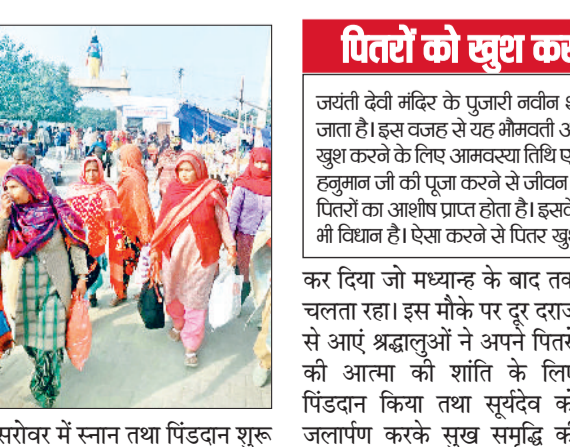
सरोवर में स्नान तथा पिंडदान शुरू

पितरों को खुश कर

जयंती देवी मंदिर के पुजारी नवीन श
जाता है। इस वजह से यह भौमवती अ
खुश करने के लिए आमवस्या तिथि ए
हनुमान जी की पूजा करने से जीवन
पितरों का आशीष प्राप्त होता है। इसके
भी विधान है। ऐसा करने से पितर खुश

कर दिया जो मध्यान्ह के बाद तक चलता रहा। इस मौके पर दूर दराज से आएं श्रद्धालुओं ने अपने पितरों की आत्मा की शांति के लिए पिंडदान किया तथा सूर्यदेव को जलार्पण करके सुख समृद्धि की